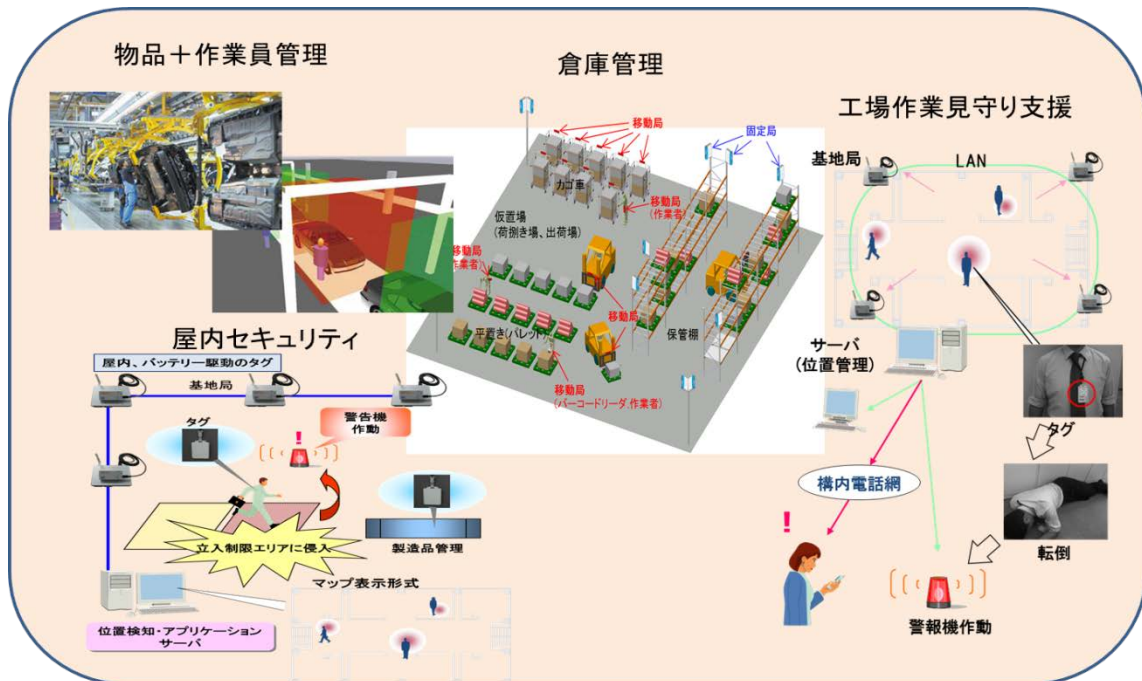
物品＋作業員管理

倉庫管理

工場作業見守り支援

移動局

固定局

カゴ車

移動局
(作業者)

仮置場
(荷捌き場、出荷場)

移動局
(作業者)

平置き(パレット)

移動局

保管棚

移動局
(バーコードリーダ,作業者)

基地局

LAN

サーバ
(位置管理)

タグ

構内電話網

転倒

警報機作動

屋内セキュリティ

屋内、バッテリー駆動のタグ

基地局

タグ

警告機
作動

製造品管理

立入制限エリアに侵入

マップ表示形式

位置検知・アプリケーション
サーバ